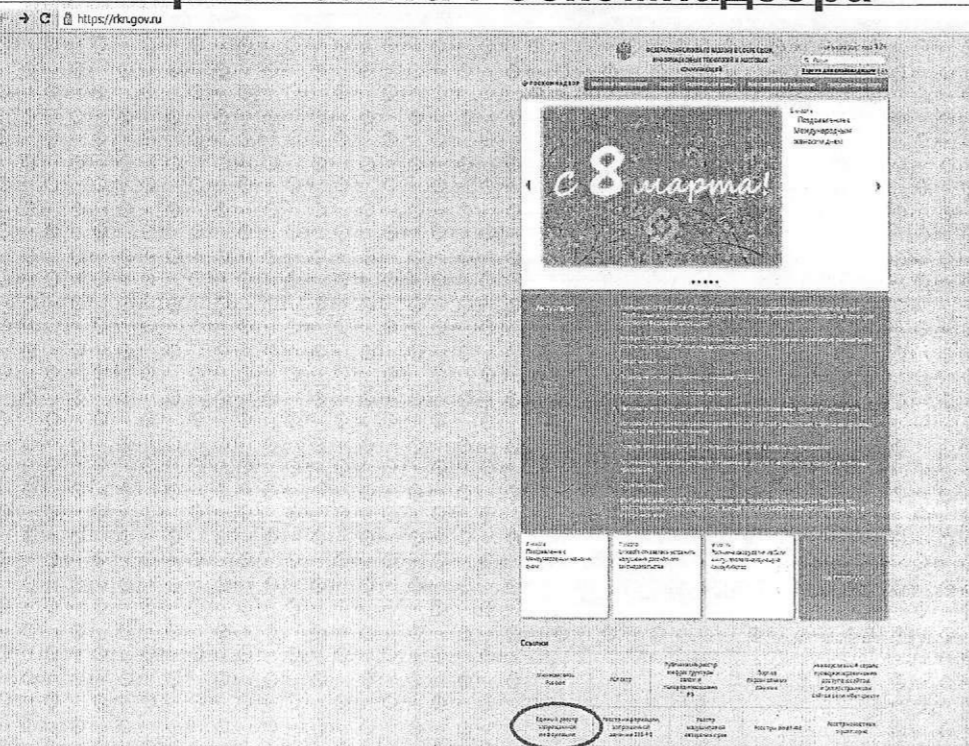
→ C https://rkn.gov.ru

ФЕДЕРАЛЬНАЯ СЛУЖБА ПО НАДЗОРУ В СФЕРЕ СВЯЗИ, ИНФОРМАЦИОННЫХ ТЕХНОЛОГИЙ И МАССОВЫХ КОММУНИКАЦИЙ

8 марта
Поздравление с Международным женским днем

С 8 марта!

Актуально

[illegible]

7 марта
Поздравление с Международным женским днем

Ссылки

Единый реестр запрещенной информации